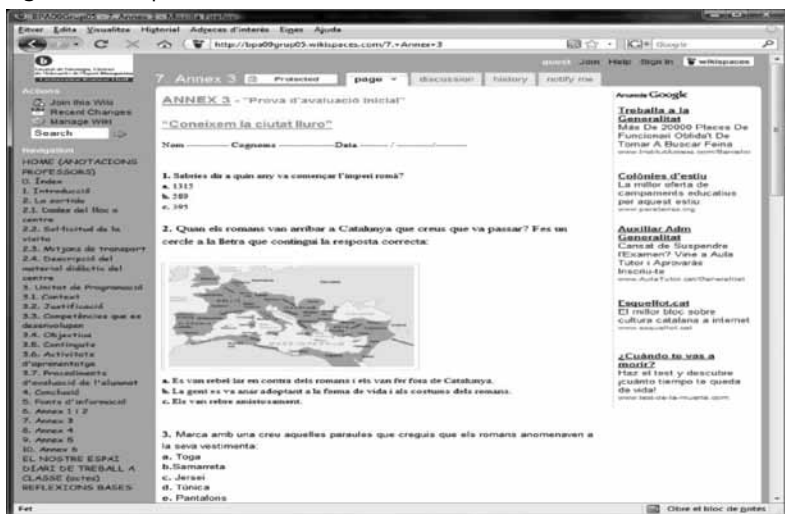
Fitxer Edita Visualitza Historial Adreces d'interès Eines Ajuda

http://bpa09grup05.wikispaces.com/7.+Annex+3

guest Join Help Sign In wikispaces

7. Annex 3 Protected page discussion history notify me

Actions
Join this Wiki
Recent Changes
Manage Wiki
Search

Navigation
HOME (ANOTACIONS PROFESSORS)
0. Índex
1. Introducció
2. La sortida
2.1. Dades del lloc a centre
2.2. Sol·licitud de la visita
2.3. Mitjans de transport
2.4. Descripció del material didàctic del centre
3. Unitat de Programació
3.1. Context
3.2. Justificació
3.3. Competències que es desenvolupen
3.4. Objectius
3.5. Continguts
3.6. Activitats d'aprenentatge
3.7. Procediments d'avaluació de l'alumnat
4. Conclusió
5. Fonts d'informació
6. Annex 1 i 2
7. Annex 3
8. Annex 4
9. Annex 5
10. Annex 6
EL NOSTRE ESPAI DIARI DE TREBALL A CLASSE (actes)
REFLEXIONS BASES

ANNEX 3 - "Prova d'avaluació inicial"

"Coneixem la ciutat lliure"

Nom ———— Cognoms ———— Data ——/——/——

1. Sabries dir a quin any va començar l'impert romà?
a. 1315
b. 289
c. 395

2. Quan els romans van arribar a Catalunya que creus que va passar? Fes un cercle a la lletra que contingui la resposta correcta:

a. Es van rebel·lar en contra dels romans i els van fer fora de Catalunya.
b. La gent es va anar adoptant a la forma de vida i als costums dels romans.
c. Els van rebre amistosament.

3. Marca amb una creu aquelles paraules que creguis que els romans anomenaven a la seva vestimenta:
a. Toga
b.Samarreta
c. Jersei
d. Túnica
e. Pantalons

Anuncis Google

Treballa a la Generalitat
Més De 20000 Places De Funcionari Oblida't De Tornar A Buscar Feina
www.Institutdestudis.com/Barcelona

Colònies d'estiu
La millor oferta de campaments educatius per aquest estiu
www.pantanes.org

Auxiliar Adm Generalitat
Cansat de Suspendre l'Examen? Vine a Aula Tutor i Aprovaràs Inscriu-te
www.AulaTutor.cat/Generalitat

Esquellot.cat
El millor bloc sobre cultura catalana a internet
www.esquellot.cat

¿Cuándo te vas a morir?
Haz el test y descubre ¿cuánto tiempo te queda de vida!
www.test-de-la-muerte.com

Fet
Obre el bloc de notes